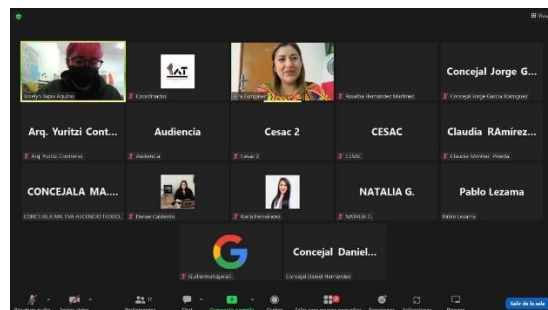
Concejal Jorge G...

Arq. Yuritzi Cont...

Audiencia

Cesac 2

CESAC

Claudia RAmirez...

CONCEJALA MA....

NATALIA G.

Pablo Lezama

Concejal Daniel...

Aracelys Tapia Aquino

Coordinador

Yoseba Hernández Martínez

Concejal Jorge García Rodríguez

Arq. Yuritzi Contreras

Audiencia

Cesac 2

CESAC

Claudia RAmirez Pineda

CONCEJALA MA. EVA ASCENCIO TOLEDO

Karla Hernández

NATALIA G.

Pablo Lezama

Concejal Daniel Hernández

Salir de la sala